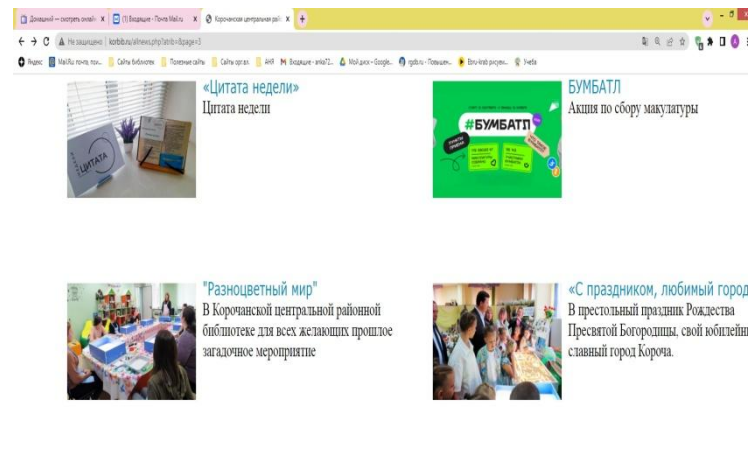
Домашний — смотреть онлайн × (1) Входящие - Почта Mail.ru × Корочанская центральная рай ×

Не защищено | korbib.ru/allnews.php?atrib=&page=5

Яндекс Mail.ru почта, пои... Сайты библиотек Полезные сайты Сайты орг.вл. АНФ Входящие - anka72... Мой диск - Google... rgdb.ru - Повышен... Bru-krab рисуем... Учеба

ЦИТАТА

«Цитата недели»
Цитата недели

#БУМБАТЛ

БУМБАТЛ
Акция по сбору макулатуры

"Разноцветный мир"
В Корочанской центральной районной библиотеке для всех желающих прошлое загадочное мероприятие

«С праздником, любимый город
В престольный праздник Рождества Пресвятой Богородицы, свой юбилейн славный город Короча.